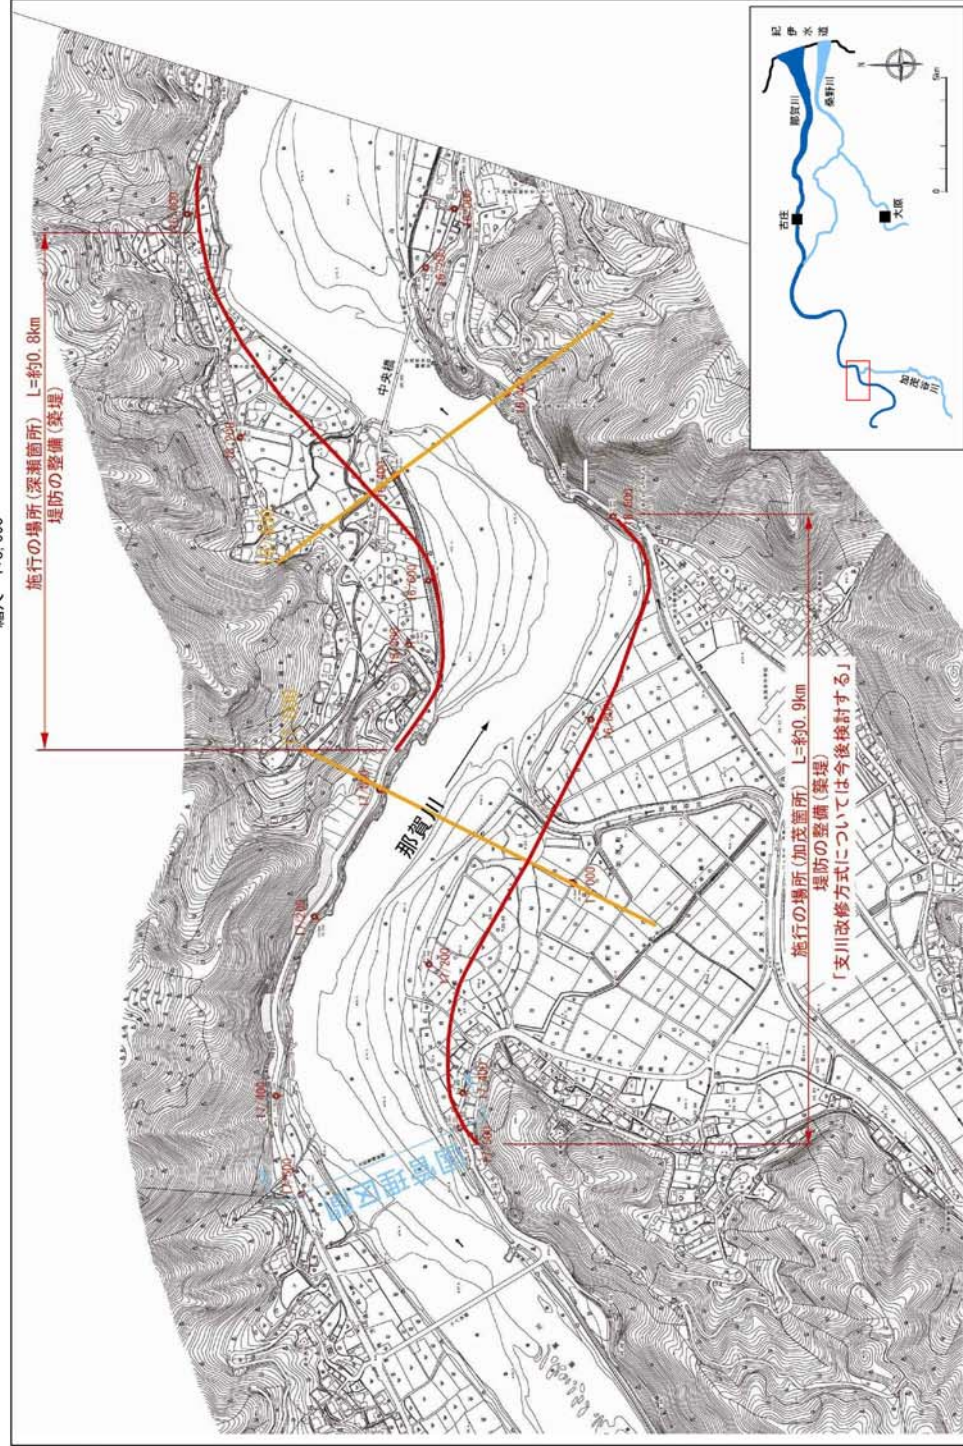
縮尺 1:5,000

施行の場所（深瀬箇所） L=約0.8km
堤防の整備（築堤）

施行の場所（加茂箇所） L=約0.9km
堤防の整備（築堤）
「支川改修方式については今後検討する」

那賀川

中央橋

紀伊水道
那賀川
桑野川
古庄
大原
加茂谷川
0
5km